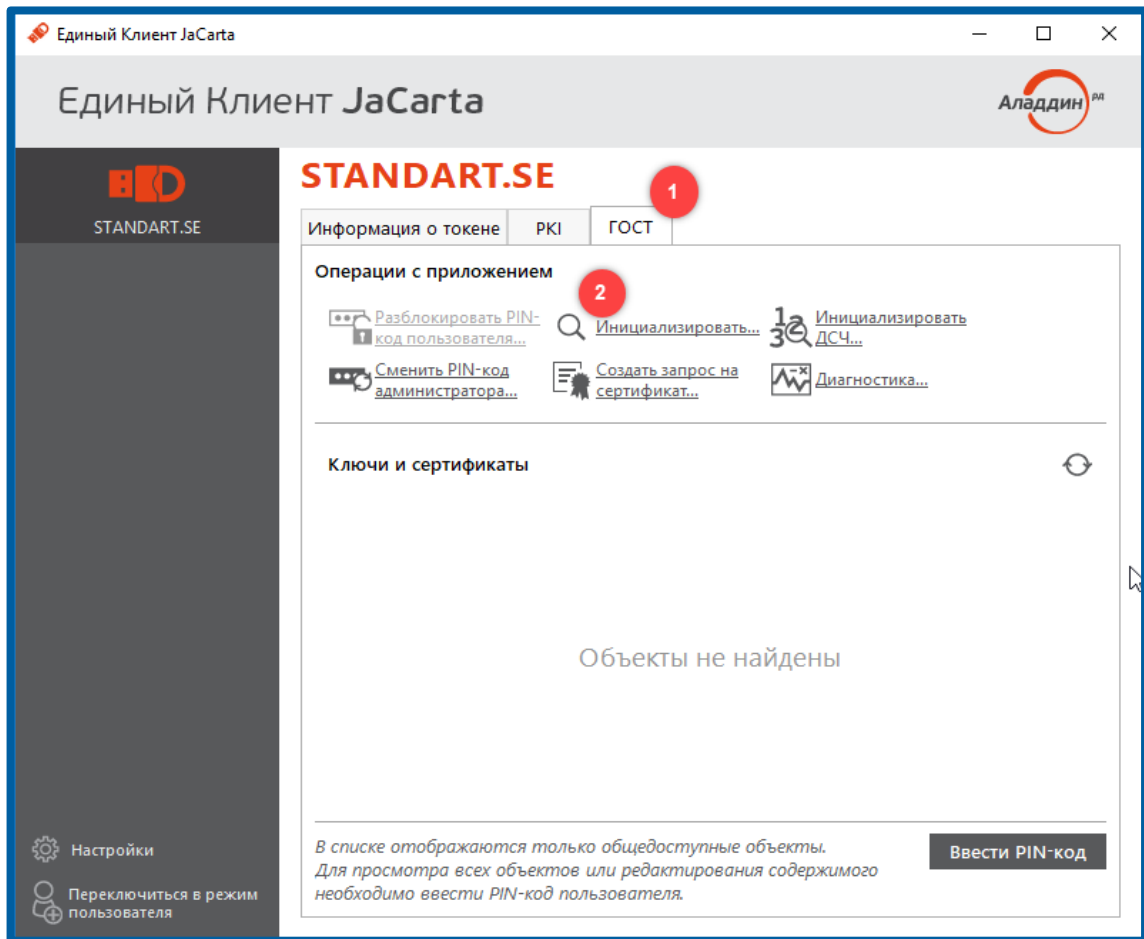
Единый Клиент JaCarta

Единый Клиент JaCarta

Аладдин РД

STANDART.SE

STANDART.SE

1

Информация о токене | PKI | ГОСТ

Операции с приложением

2

Разблокировать PIN-код пользователя...

Инициализировать...

Инициализировать ДСЧ...

Сменить PIN-код администратора...

Создать запрос на сертификат...

Диагностика...

Ключи и сертификаты

Объекты не найдены

В списке отображаются только общедоступные объекты. Для просмотра всех объектов или редактирования содержимого необходимо ввести PIN-код пользователя.

Ввести PIN-код

Настройки

Переключиться в режим пользователя